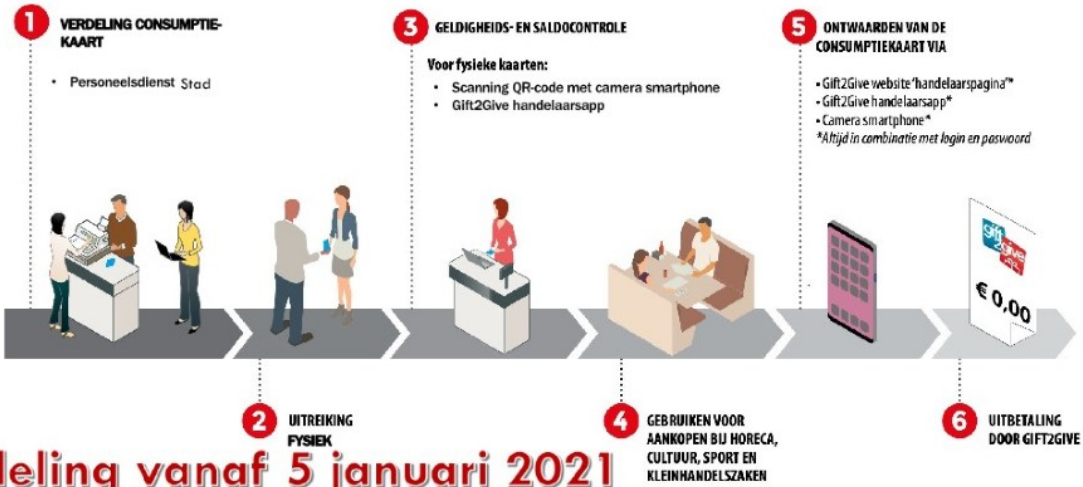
1 VERDELING CONSUMPTIEKAART

• Personeelsdienst Stad

3 GELDIGHEIDS- EN SALDOCONTROLE

Voor fysieke kaarten:

• Scanning QR-code met camera smartphone
• Gift2Give handelaarsapp

5 ONTWAARDEN VAN DE CONSUMPTIEKAART VIA

• Gift2Give website 'handelaarspagina'*
• Gift2Give handelaarsapp*
• Camera smartphone*
*Altijd in combinatie met login en paswoord

gift2give

€ 0,00

2 UITREIKING FYSIEK

4 GEBRUIKEN VOOR AANKOPEN BIJ HORECA, CULTUUR, SPORT EN KLEINHANDELSZAKEN

6 UITBETALING DOOR GIFT2GIVE

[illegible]deling vanaf 5 januari 2021